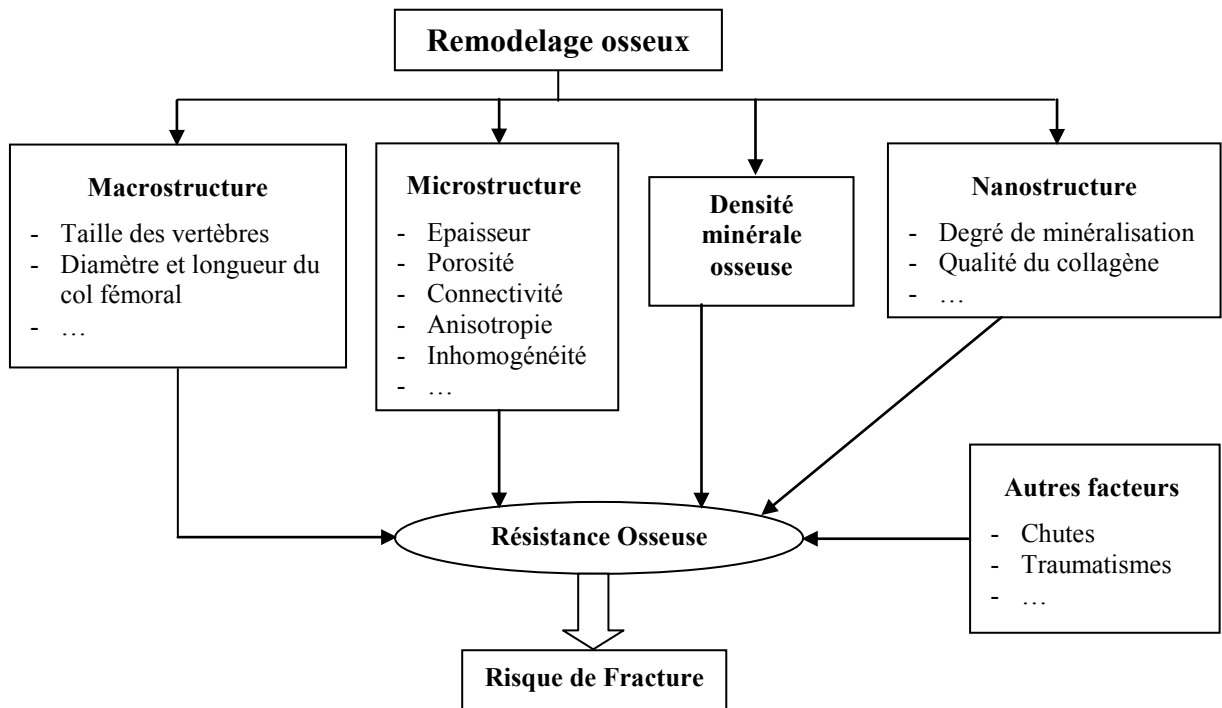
Remodelage osseux

Macrostructure
- Taille des vertèbres
- Diamètre et longueur du col fémoral
- …

Microstructure
- Epaisseur
- Porosité
- Connectivité
- Anisotropie
- Inhomogénéité
- …

Densité minérale osseuse

Nanostructure
- Degré de minéralisation
- Qualité du collagène
- …

Résistance Osseuse

Autres facteurs
- Chutes
- Traumatismes
- …

Risque de Fracture